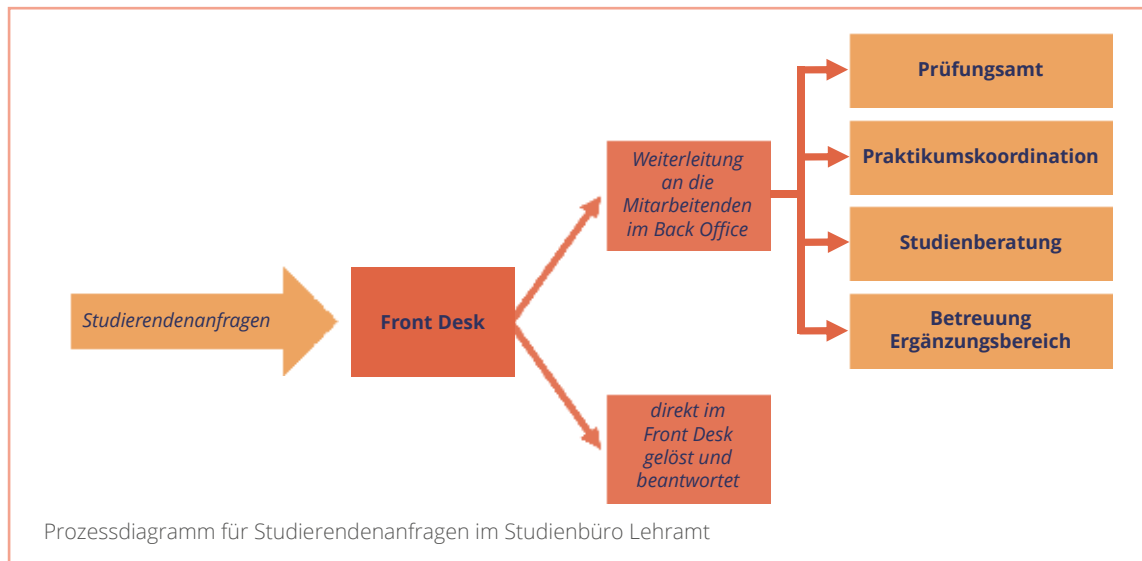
Studierendenanfragen

Front Desk

Weiterleitung an die Mitarbeitenden im Back Office

direkt im Front Desk gelöst und beantwortet

Prüfungsamt

Praktikumskoordination

Studienberatung

Betreuung Ergänzungsbereich

Prozessdiagramm für Studierendenanfragen im Studienbüro Lehramt